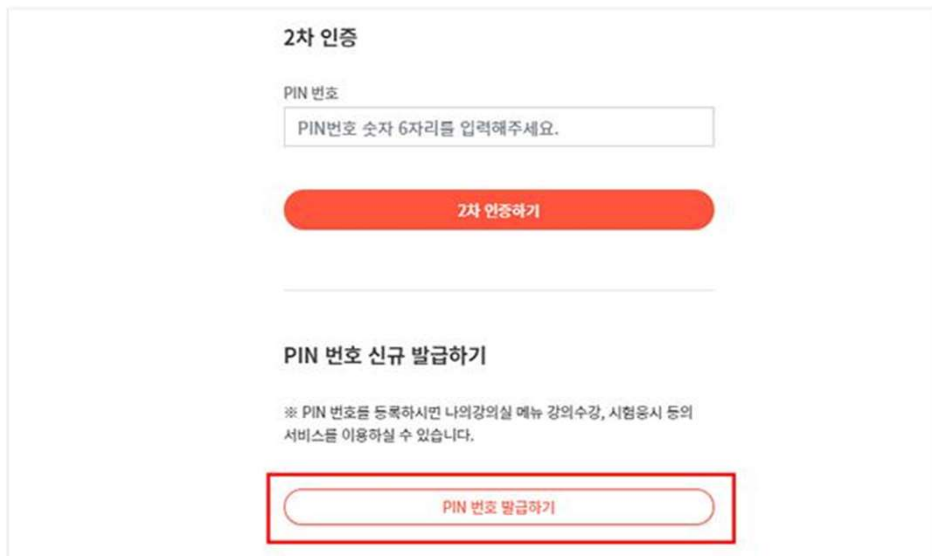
2차 인증

PIN 번호

PIN번호 숫자 6자리를 입력해주세요.

2차 인증하기

PIN 번호 신규 발급하기

※ PIN 번호를 등록하시면 나의강의실 메뉴 강의수강, 시험응시 등의 서비스를 이용하실 수 있습니다.

PIN 번호 발급하기